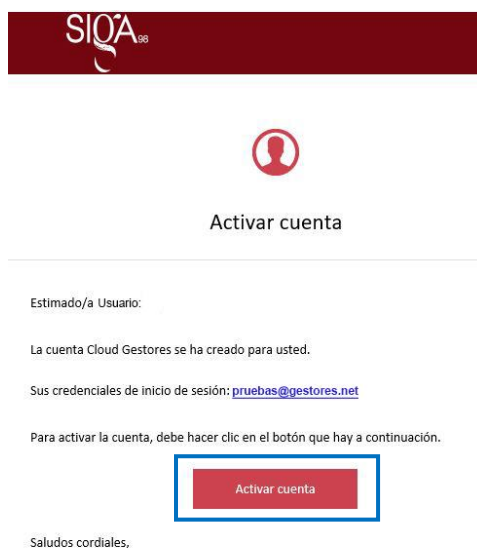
SIGA98

Activar cuenta

Estimado/a Usuario:

La cuenta Cloud Gestores se ha creado para usted.

Sus credenciales de inicio de sesión: pruebas@gestores.net

Para activar la cuenta, debe hacer clic en el botón que hay a continuación.

Activar cuenta

Saludos cordiales,